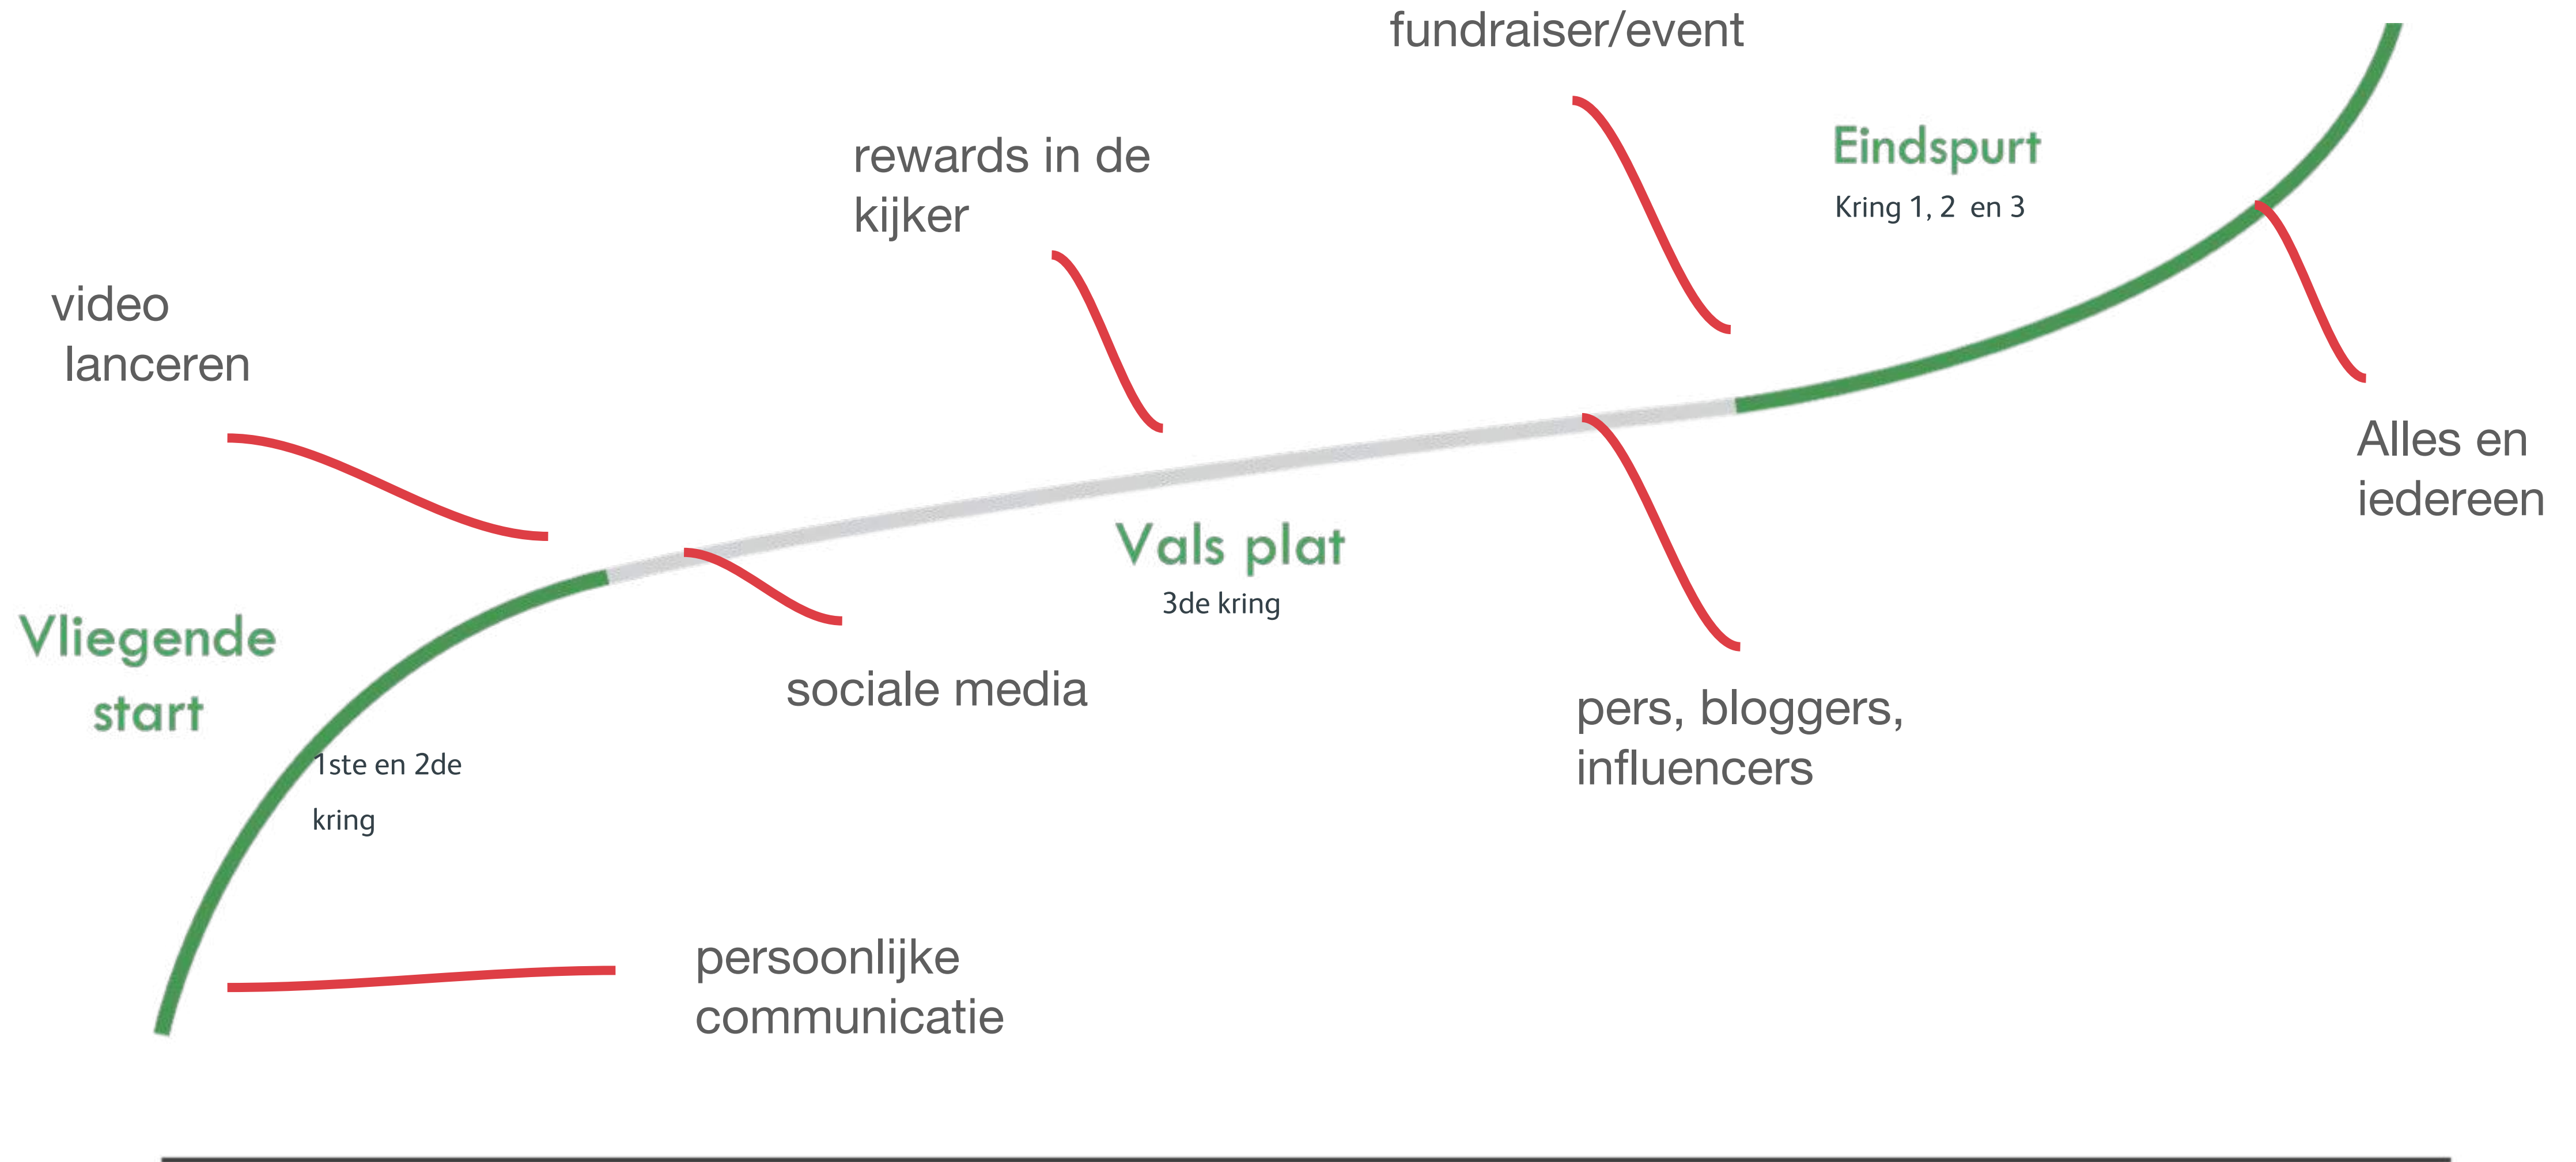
fundraiser/event

rewards in de kijker

Eindspurt
Kring 1, 2 en 3

video lanceren

Alles en iedereen

Vals plat
3de kring

Vliegende start

sociale media

pers, bloggers, influencers

1ste en 2de kring

persoonlijke communicatie